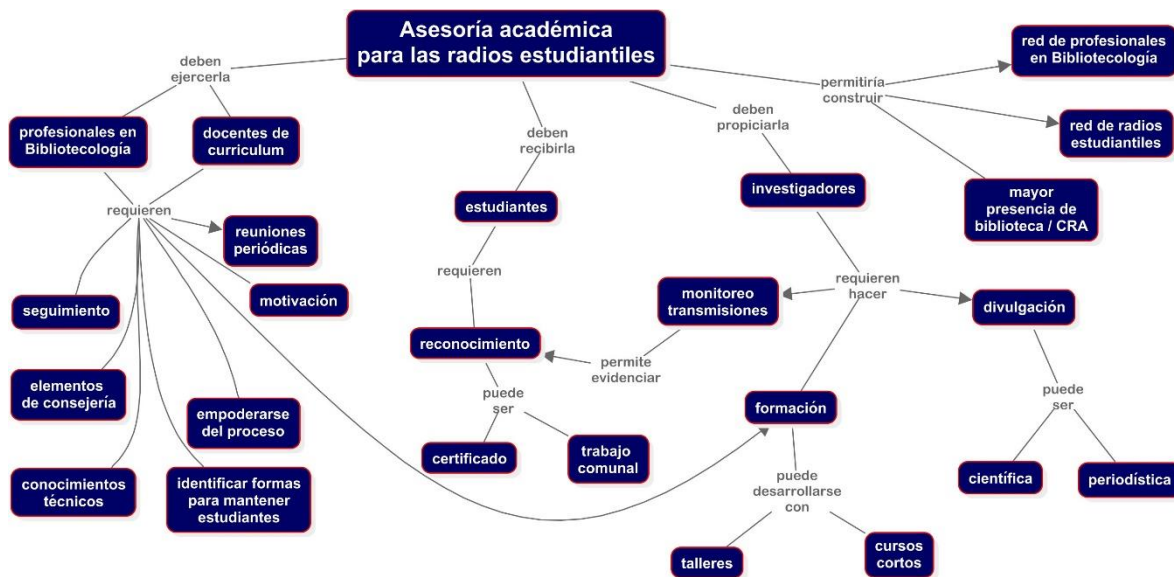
Asesoría académica para las radios estudiantiles

deben ejercerla

profesionales en Bibliotecología

docentes de curriculum

requieren

reuniones periódicas

seguimiento

motivación

elementos de consejería

empoderarse del proceso

conocimientos técnicos

identificar formas para mantener estudiantes

deben recibirla

estudiantes

requieren

reconocimiento

puede ser

certificado

trabajo comunal

deben propiciarla

investigadores

requieren hacer

monitoreo transmisiones

permite evidenciar

divulgación

puede ser

científica

periodística

formación

puede desarrollarse con

talleres

cursos cortos

permitiría construir

red de profesionales en Bibliotecología

red de radios estudiantiles

mayor presencia de biblioteca / CRA